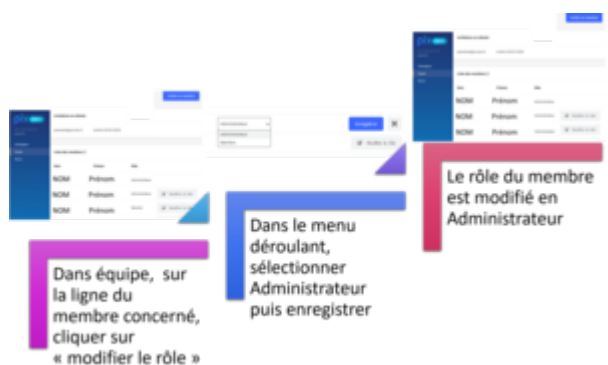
NOM Prénom

NOM Prénom

NOM Prénom

Dans équipe, sur la ligne du membre concerné, cliquer sur « modifier le rôle »

Enregistrer

Dans le menu déroulant, sélectionner Administrateur puis enregistrer

NOM Prénom

NOM Prénom

NOM Prénom

Le rôle du membre est modifié en Administrateur